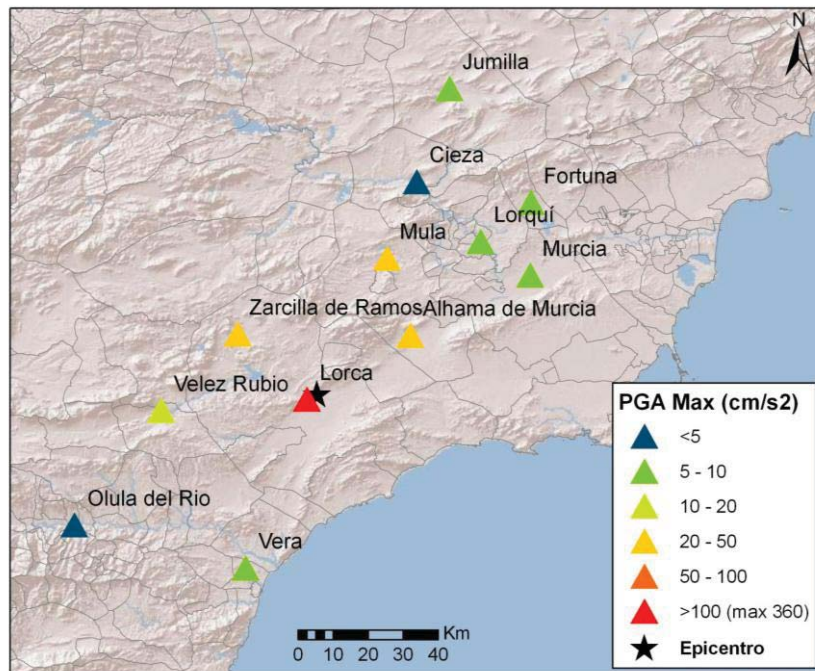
N

Jumilla

Cieza

Fortuna

Lorquí

Mula

Murcia

Zarcilla de RamosAlhama de Murcia

Lorca

Velez Rubio

Olula del Rio

Vera

Km
0 10 20 30 40

PGA Max (cm/s2)
<5
5 - 10
10 - 20
20 - 50
50 - 100
>100 (max 360)
Epicentro